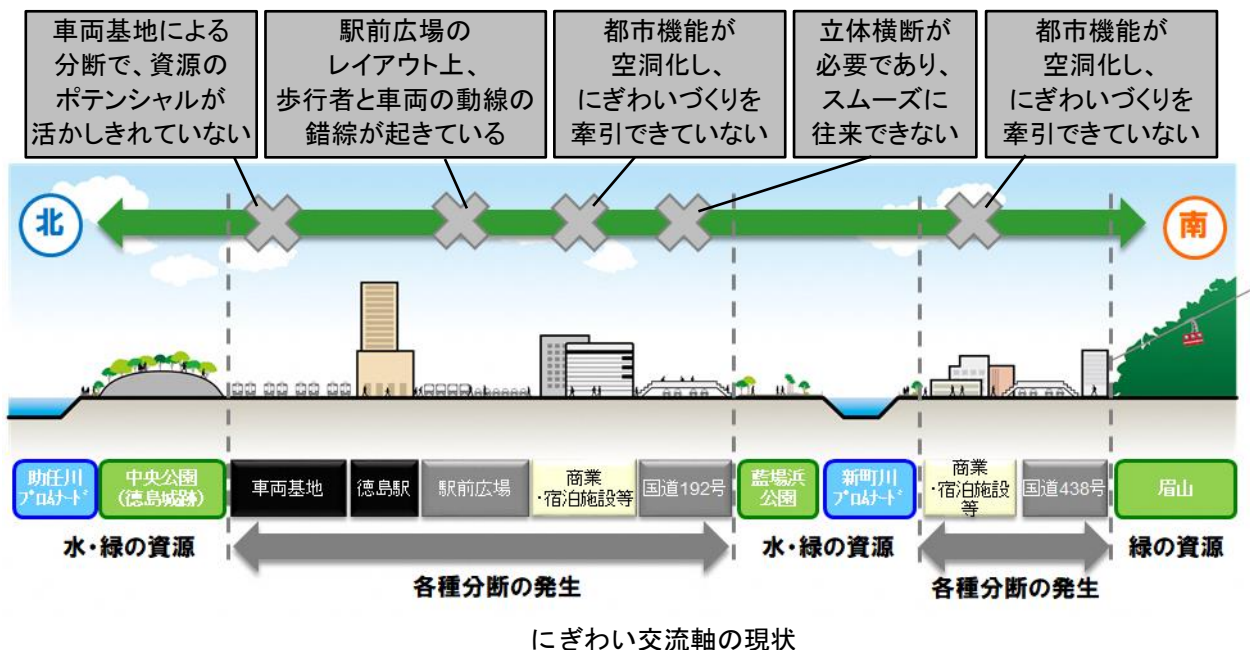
車両基地による分断で、資源のポテンシャルが活かしきれていない

駅前広場のレイアウト上、歩行者と車両の動線の錯綜が起きている

都市機能が空洞化し、にぎわいづくりを牽引できていない

立体横断が必要であり、スムーズに往来できない

都市機能が空洞化し、にぎわいづくりを牽引できていない

北

南

助任川プロムナード

中央公園（徳島城跡）

車両基地

徳島駅

駅前広場

商業・宿泊施設等

国道192号

藍場浜公園

新町川プロムナード

商業・宿泊施設等

国道438号

眉山

水・緑の資源

各種分断の発生

水・緑の資源

各種分断の発生

緑の資源

にぎわい交流軸の現状